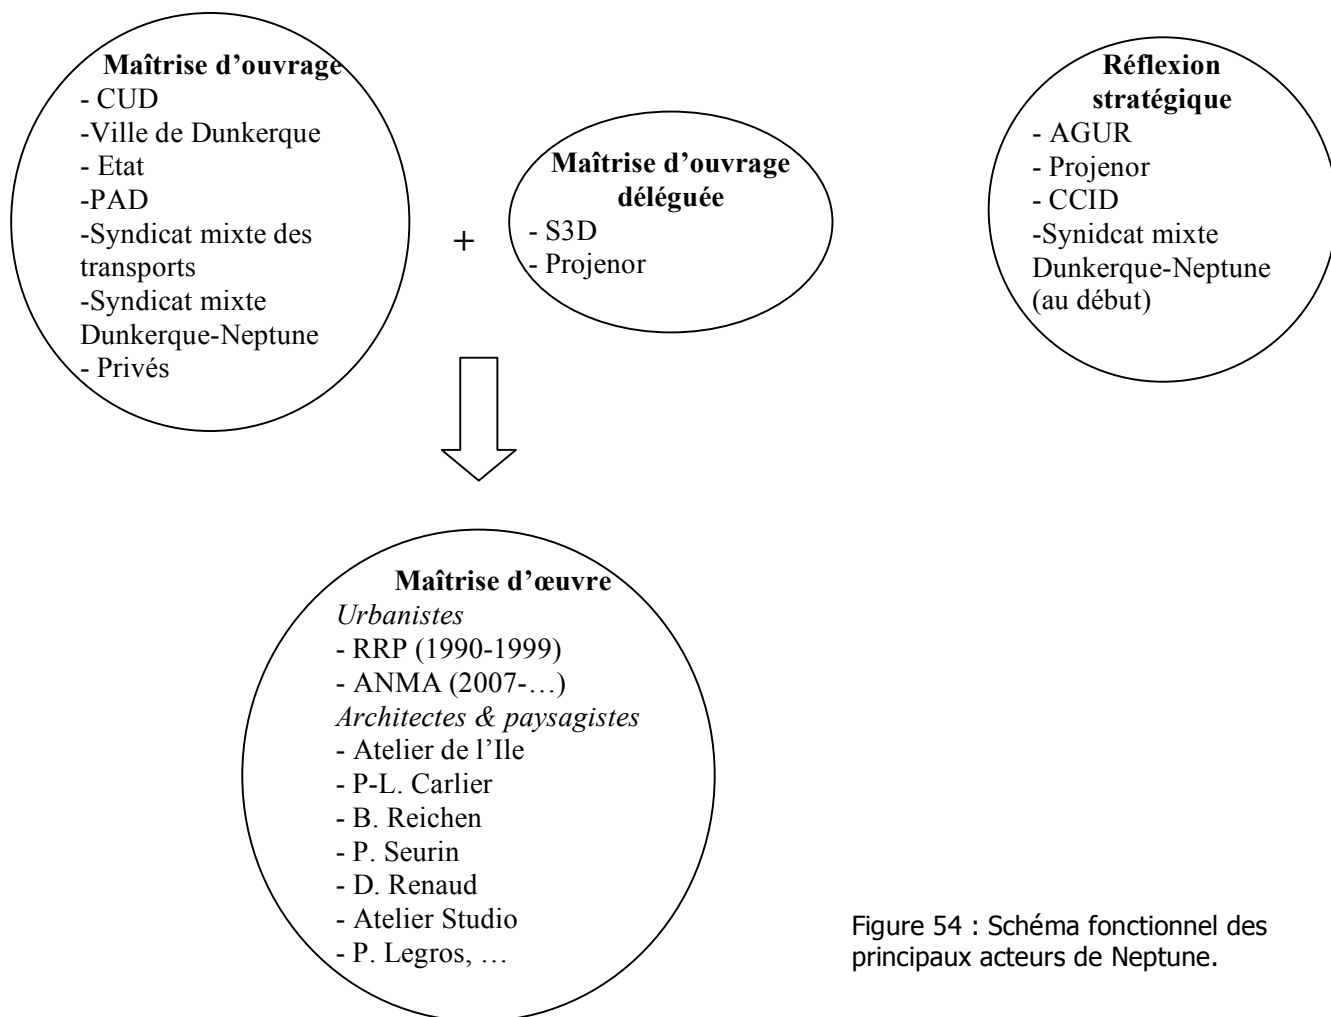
**Maîtrise d'ouvrage**
- CUD
-Ville de Dunkerque
- Etat
-PAD
-Syndicat mixte des transports
-Syndicat mixte Dunkerque-Neptune
- Privés

+

**Maîtrise d'ouvrage déléguée**
- S3D
- Projenor

**Réflexion stratégique**
- AGUR
- Projenor
- CCID
-Synidcat mixte Dunkerque-Neptune (au début)

**Maîtrise d'œuvre**
*Urbanistes*
- RRP (1990-1999)
- ANMA (2007-…)
*Architectes & paysagistes*
- Atelier de l'Ile
- P-L. Carlier
- B. Reichen
- P. Seurin
- D. Renaud
- Atelier Studio
- P. Legros, …

Figure 54 : Schéma fonctionnel des principaux acteurs de Neptune.